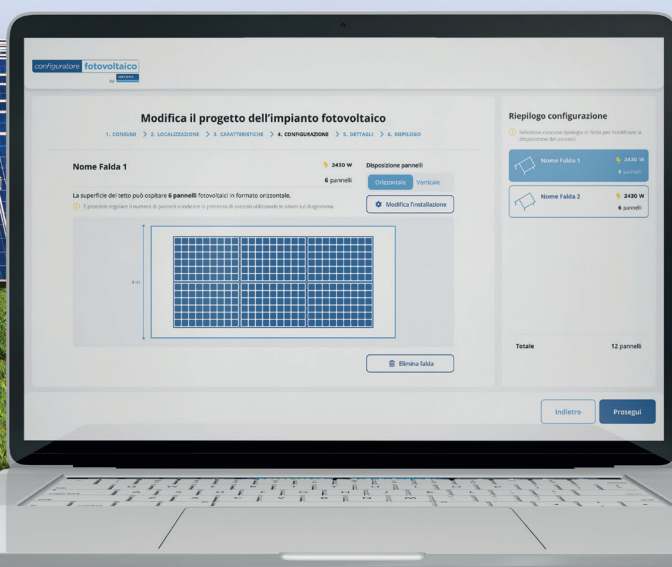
configuratore fotovoltaico

Modifica il progetto dell'impianto fotovoltaico

1. CONSUMI > 2. LOCALIZZAZIONE > 3. CARATTERISTICHE > 4. CONFIGURAZIONE > 5. DETTAGLI > 6. RIEPILOGO

Nome Falda 1

2430 W

6 pannelli

Disposizione pannelli

Orizzontale Verticale

La superficie del tetto può ospitare 6 pannelli fotovoltaici in formato orizzontale.

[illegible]

Modifica l'installazione

4 m

Elimina falda

Riepilogo configurazione

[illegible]

Nome Falda 1 2430 W 6 pannelli

Nome Falda 2 2430 W 6 pannelli

Totale 12 pannelli

Indietro

Prosegui